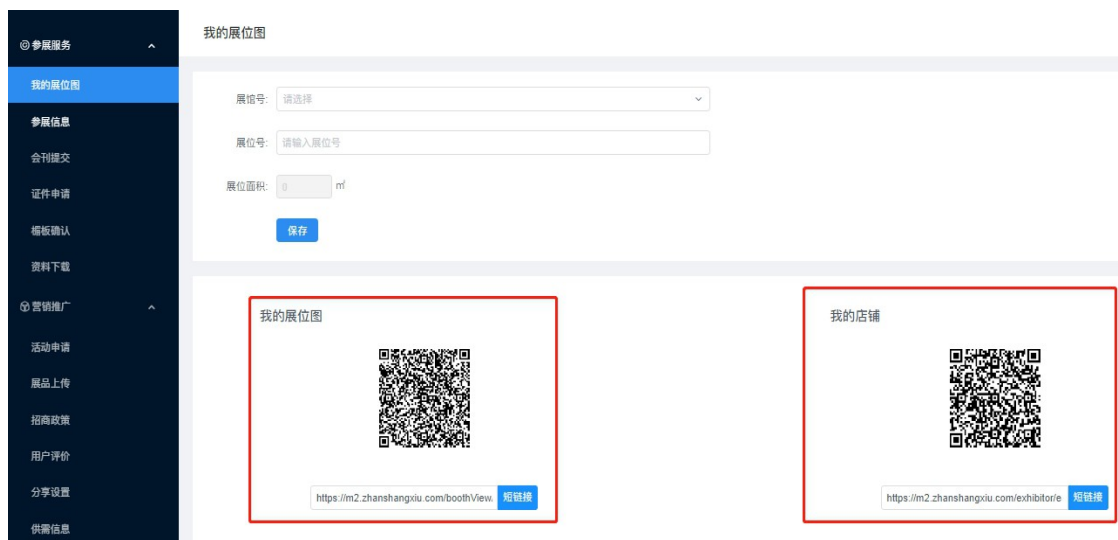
参展服务
我的展位图
参展信息
会刊提交
证件申请
楣板确认
资料下载
营销推广
活动申请
展品上传
招商政策
用户评价
分享设置
供需信息

我的展位图

展馆号: 请选择
展位号: 请输入展位号
展位面积: 0 m²
保存

我的展位图
https://m2.zhanshangxiu.com/boothView. 短链接

我的店铺
https://m2.zhanshangxiu.com/exhibitor/e 短链接